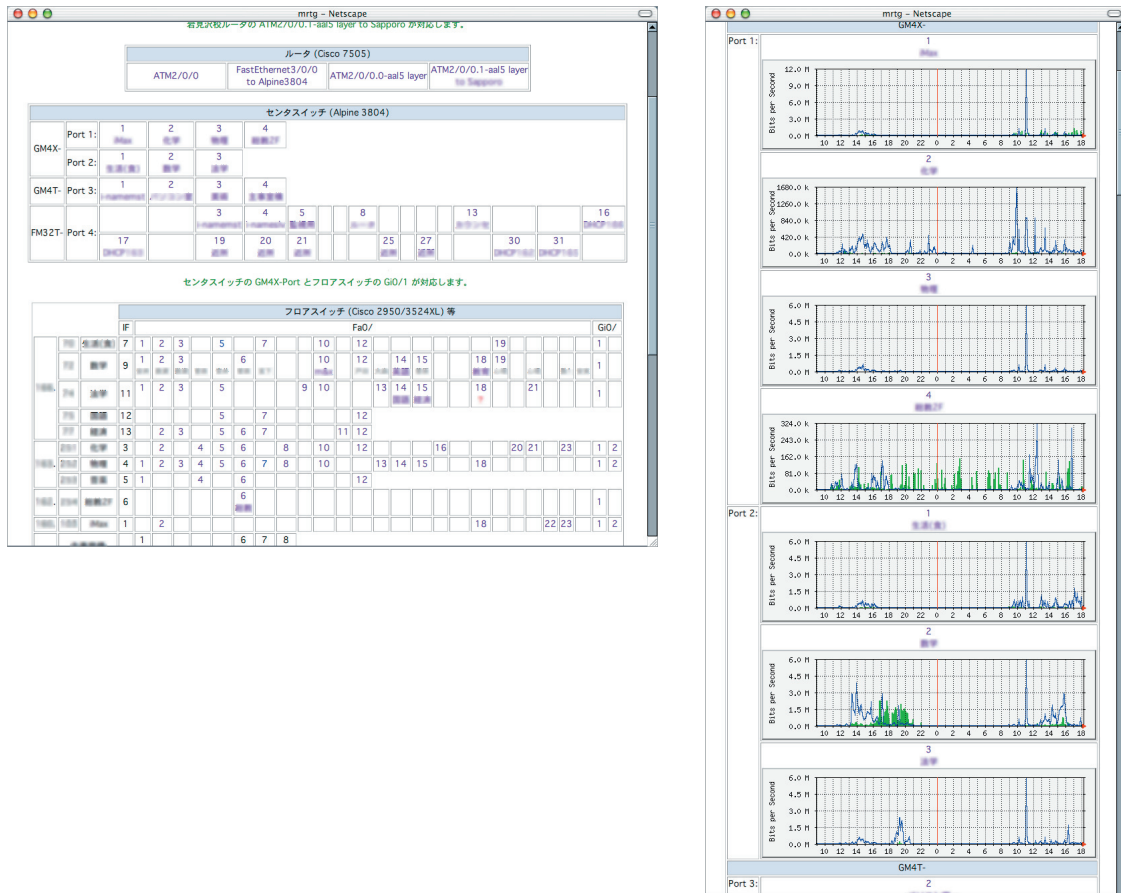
mrtg - Netscape

若見沢校ルータの ATM2/0/0.1-aal5 layer to Sapporo が対応します。

| ルータ (Cisco 7505) | | | |
|---|---|---|---|
| ATM2/0/0 | FastEthernet3/0/0 to Alpine3804 | ATM2/0/0.0-aal5 layer | ATM2/0/0.1-aal5 layer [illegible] |

センタスイッチ (Alpine 3804)

| | | | | | | | | | | | | | | | |
|---|---|---|---|---|---|---|---|---|---|---|---|---|---|---|---|
| GM4X- | Port 1: | 1 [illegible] | 2 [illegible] | 3 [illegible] | 4 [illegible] | | | | | | | | | | |
| | Port 2: | 1 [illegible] | 2 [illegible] | 3 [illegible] | | | | | | | | | | | |
| GM4T- | Port 3: | 1 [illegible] | 2 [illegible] | 3 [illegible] | 4 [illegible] | | | | | | | | | | |
| FM32T- | Port 4: | | | 3 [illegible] | 4 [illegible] | 5 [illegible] | | | 8 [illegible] | | | 13 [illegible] | | | 16 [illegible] |
| | | 17 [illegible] | | 19 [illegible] | 20 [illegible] | 21 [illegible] | | | | 25 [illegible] | 27 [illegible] | | 30 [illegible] | 31 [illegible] | |

センタスイッチの GM4X-Port とフロアスイッチの Gi0/1 が対応します。

フロアスイッチ (Cisco 2950/3524XL) 等

IF | Fa0/ | Gi0/

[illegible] 7 1 2 3 5 7 10 12 19 1
数学 9 1 2 3 6 10 12 14 15 18 19 1
法学 11 1 2 3 5 9 10 13 14 15 18 21 1
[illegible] 12 5 7 12
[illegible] 13 2 3 5 6 7 11 12
化学 3 2 4 5 6 8 10 12 16 20 21 23 1 2
物理 4 1 2 3 4 5 6 7 8 10 13 14 15 18 1 2
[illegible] 5 1 4 6 12
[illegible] 6 6 1
iMax 1 2 18 22 23 1 2
1 6 7 8

mrtg - Netscape

GM4X-

Port 1:
1 iMax
12.0 M 9.0 M 6.0 M 3.0 M 0.0 M
Bits per Second
10 12 14 16 18 20 22 0 2 4 6 8 10 12 14 16 18

2 化学
1680.0 k 1260.0 k 840.0 k 420.0 k 0.0 k
Bits per Second
10 12 14 16 18 20 22 0 2 4 6 8 10 12 14 16 18

3 物理
6.0 M 4.5 M 3.0 M 1.5 M 0.0 M
Bits per Second
10 12 14 16 18 20 22 0 2 4 6 8 10 12 14 16 18

4 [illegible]
324.0 k 243.0 k 162.0 k 81.0 k 0.0 k
Bits per Second
10 12 14 16 18 20 22 0 2 4 6 8 10 12 14 16 18

Port 2:
1 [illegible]
6.0 M 4.5 M 3.0 M 1.5 M 0.0 M
Bits per Second
10 12 14 16 18 20 22 0 2 4 6 8 10 12 14 16 18

2 数学
6.0 M 4.5 M 3.0 M 1.5 M 0.0 M
Bits per Second
10 12 14 16 18 20 22 0 2 4 6 8 10 12 14 16 18

3 法学
6.0 M 4.5 M 3.0 M 1.5 M 0.0 M
Bits per Second
10 12 14 16 18 20 22 0 2 4 6 8 10 12 14 16 18

GM4T-
Port 3: 2